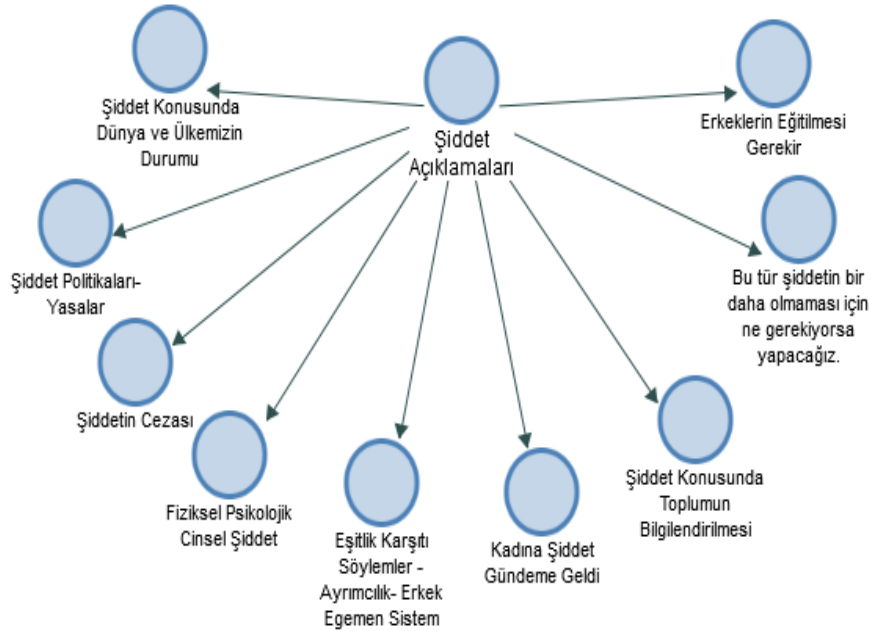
Şiddet Açıklamaları

Şiddet Konusunda Dünya ve Ülkemizin Durumu

Erkeklerin Eğitilmesi Gerekir

Şiddet Politikaları-Yasalar

Bu tür şiddetin bir daha olmaması için ne gerekiyorsa yapacağız.

Şiddetin Cezası

Fiziksel Psikolojik Cinsel Şiddet

Eşitlik Karşıtı Söylemler - Ayrımcılık- Erkek Egemen Sistem

Kadına Şiddet Gündeme Geldi

Şiddet Konusunda Toplumun Bilgilendirilmesi